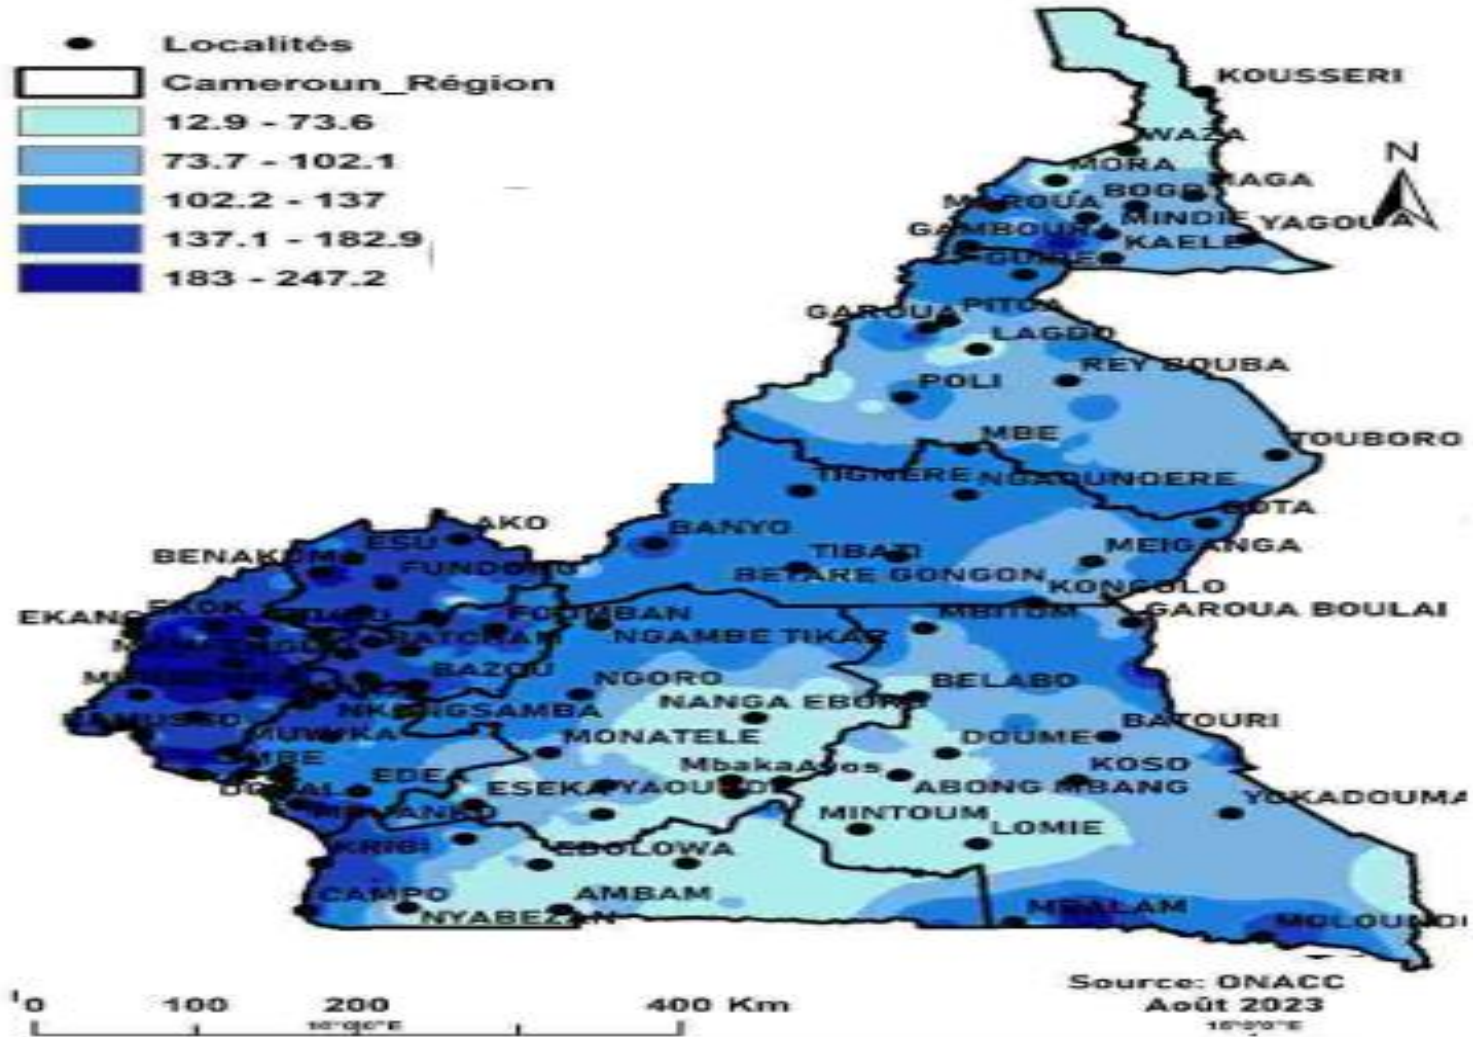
Localités
Cameroun_Région
12.9 - 73.6
73.7 - 102.1
102.2 - 137
137.1 - 182.9
183 - 247.2

KOUSSERI
WAZA
MORA
MAROUA
BOGO
MAGA
MINDIF
YAGOUA
GAMBOURA
KAELE
GUIDER
N
GAROUA
PITOA
LAGDO
REY BOUBA
POLI
MBE
TOUBORO
TIGNERE
NGAOUNDERE
BANYO
TOTA
TIBATI
MEIGANGA
BETARE GONGON
KONGOLO
GAROUA BOULAI
AKO
BENAKUMA
ESU
FUNDONG
EKANG
EKOK
BATCHAM
FOUMBAN
NGAMBE TIKAR
MBITOM
BAZOU
NGORO
BELABO
NANGA EBOKO
NKONGSAMBA
MUYUKA
MONATELE
BATOURI
DOUME
EDEA
MbakaAvos
KOSO
ESEKA
YAOUNDE
ABONG MBANG
YOKADOUMA
DOUALA
MINTOUM
LOMIE
KRIBI
EBOLOWA
CAMPO
AMBAM
NYABEZAN
MBALAM
MOLOUNDOU
Source: ONACC
Août 2023
0 100 200 400 Km
10°0'0"E
16°0'0"E